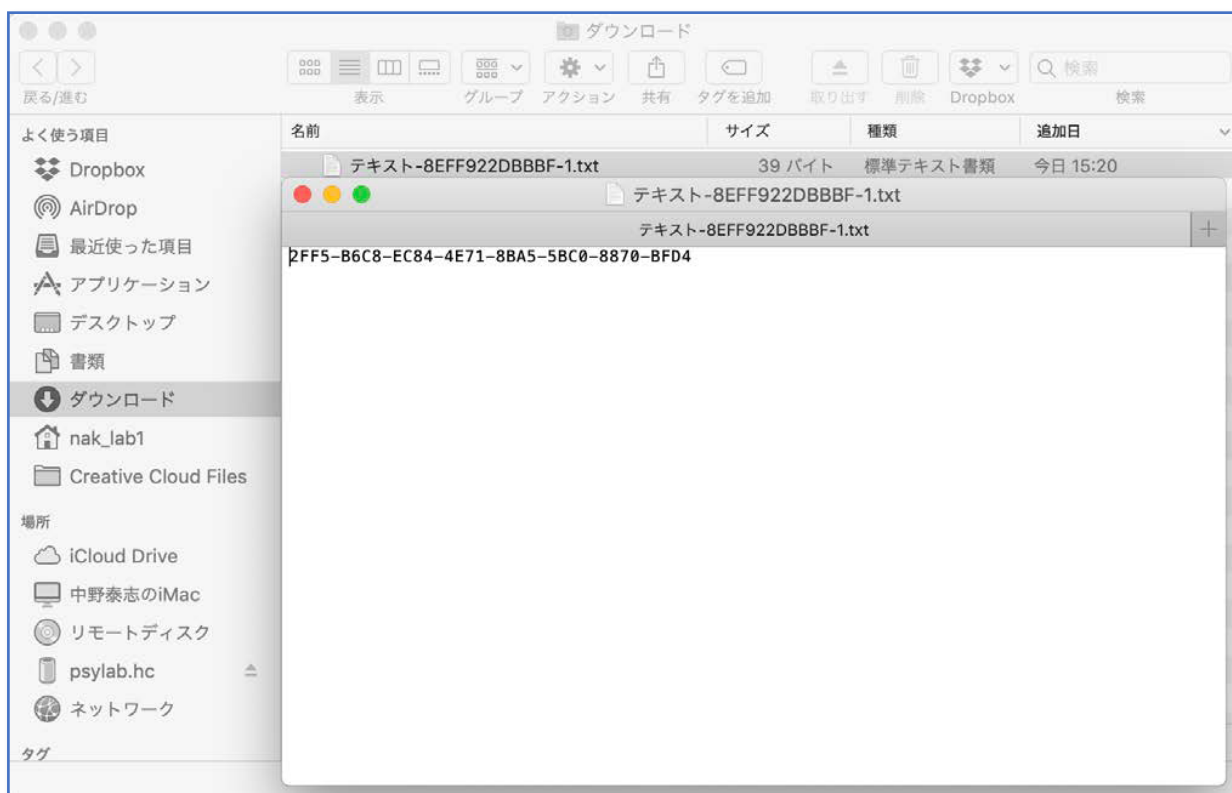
ダウンロード

戻る/進む
表示
グループ
アクション
共有
タグを追加
取り出す
削除
Dropbox
検索
検索

よく使う項目
Dropbox
AirDrop
最近使った項目
アプリケーション
デスクトップ
書類
ダウンロード
nak_lab1
Creative Cloud Files

場所
iCloud Drive
中野泰志のiMac
リモートディスク
psylab.hc
ネットワーク

タグ

| 名前 | サイズ | 種類 | 追加日 |
|---|---|---|---|
| テキスト-8EFF922DBBBF-1.txt | 39 バイト | 標準テキスト書類 | 今日 15:20 |

テキスト-8EFF922DBBBF-1.txt

テキスト-8EFF922DBBBF-1.txt

2FF5-B6C8-EC84-4E71-8BA5-5BC0-8870-BFD4